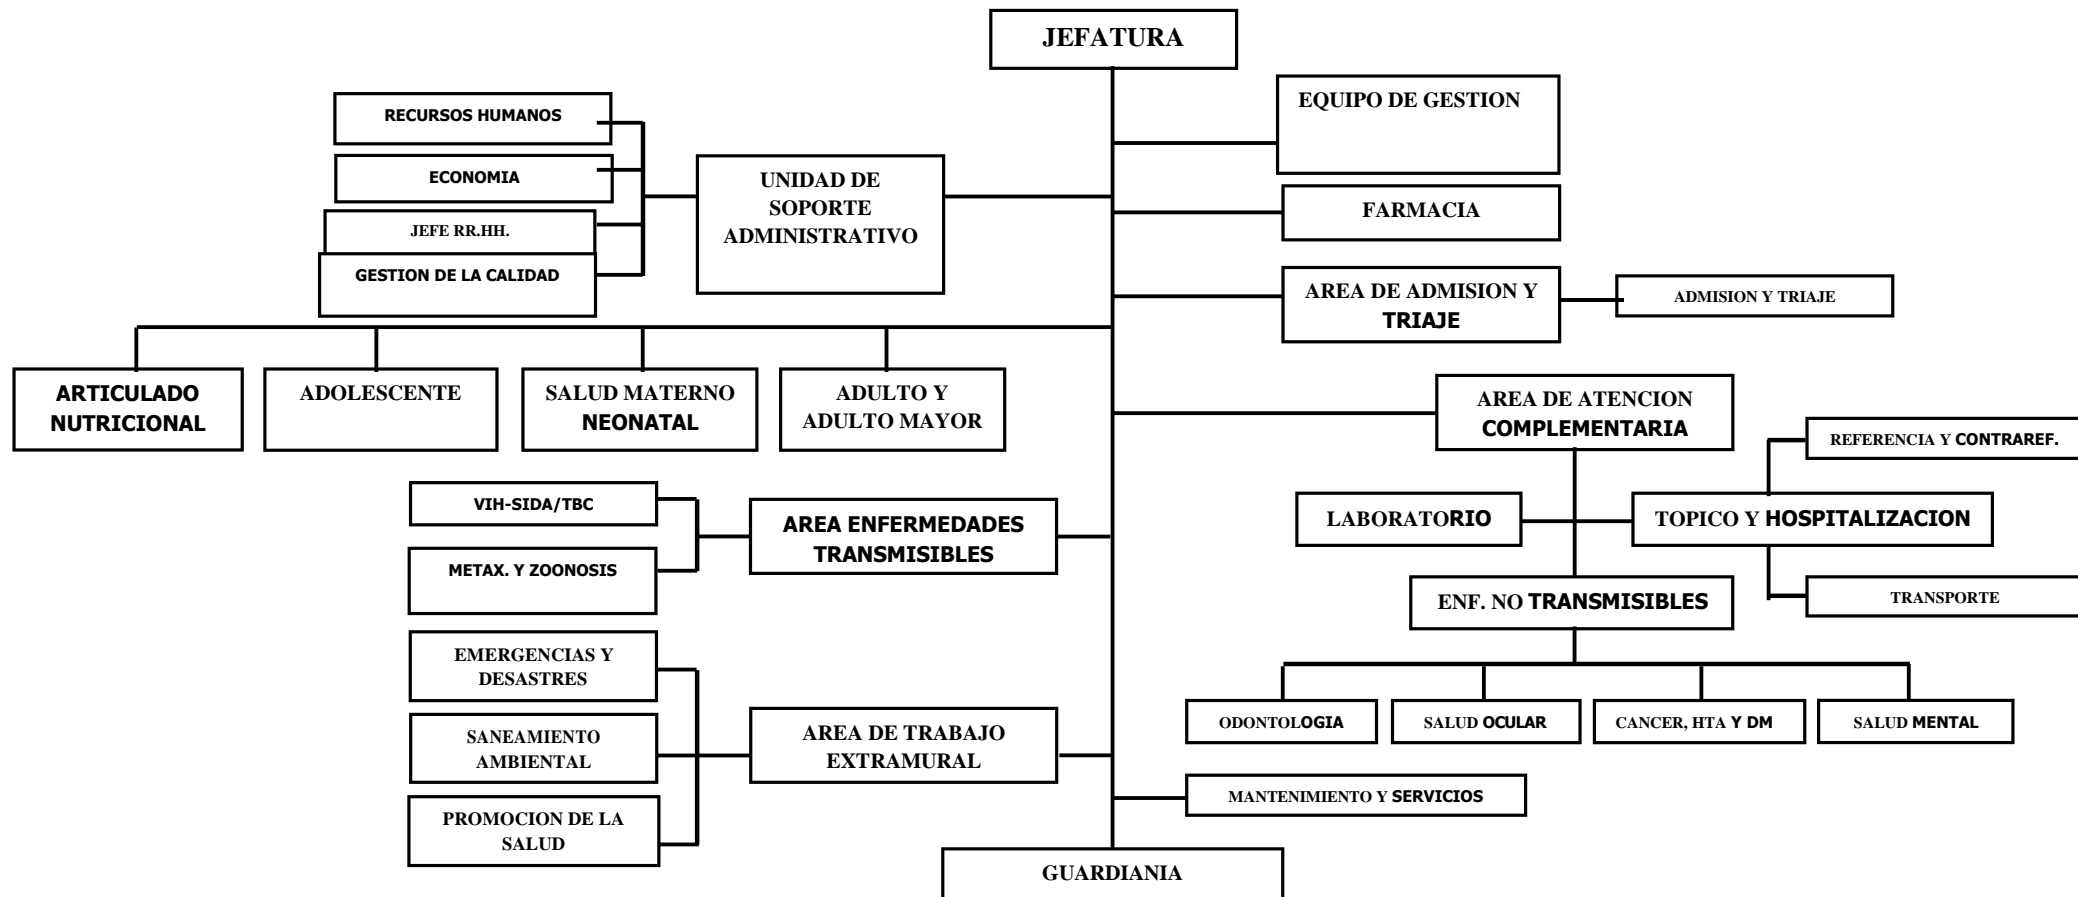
JEFATURA

EQUIPO DE GESTION

RECURSOS HUMANOS

ECONOMIA

JEFE RR.HH.

GESTION DE LA CALIDAD

UNIDAD DE SOPORTE ADMINISTRATIVO

FARMACIA

AREA DE ADMISION Y TRIAJE

ADMISION Y TRIAJE

ARTICULADO NUTRICIONAL

ADOLESCENTE

SALUD MATERNO NEONATAL

ADULTO Y ADULTO MAYOR

AREA DE ATENCION COMPLEMENTARIA

REFERENCIA Y CONTRAREF.

VIH-SIDA/TBC

METAX. Y ZOONOSIS

AREA ENFERMEDADES TRANSMISIBLES

LABORATORIO

TOPICO Y HOSPITALIZACION

TRANSPORTE

ENF. NO TRANSMISIBLES

EMERGENCIAS Y DESASTRES

SANEAMIENTO AMBIENTAL

PROMOCION DE LA SALUD

AREA DE TRABAJO EXTRAMURAL

ODONTOLOGIA

SALUD OCULAR

CANCER, HTA Y DM

SALUD MENTAL

MANTENIMIENTO Y SERVICIOS

GUARDIANIA